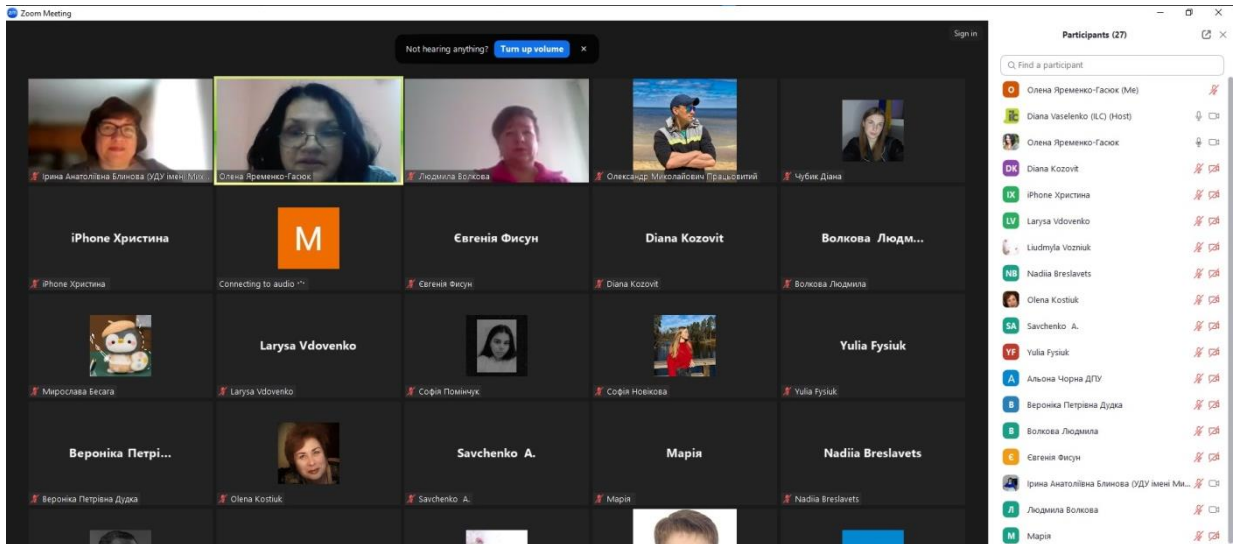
Zoom Meeting

Not hearing anything? Turn up volume ×

Sign in

Ірина Анатоліївна Блинова (УДУ імені Мих...
Олена Яременко-Гасюк
Людмила Волкова
Олександр Миколайович Працьовитий
Чубик Діана

iPhone Христина
iPhone Христина
M
Connecting to audio
Євгенія Фисун
Євгенія Фисун
Diana Kozovit
Diana Kozovit
Волкова Людм...
Волкова Людмила

Мирослава Бесага
Larysa Vdovenko
Larysa Vdovenko
Софія Помінчук
Софія Новікова
Yulia Fysiuk
Yulia Fysiuk

Вероніка Петрі...
Вероніка Петрівна Дудка
Olena Kostiuk
Savchenko A.
Savchenko A.
Марія
Марія
Nadiia Breslavets
Nadiia Breslavets

Participants (27)

Find a participant

Олена Яременко-Гасюк (Me)
Diana Vaselenko (ILC) (Host)
Олена Яременко-Гасюк
Diana Kozovit
iPhone Христина
Larysa Vdovenko
Liudmyla Vozniuk
Nadiia Breslavets
Olena Kostiuk
Savchenko A.
Yulia Fysiuk
Альона Чорна ДПУ
Вероніка Петрівна Дудка
Волкова Людмила
Євгенія Фисун
Ірина Анатоліївна Блинова (УДУ імені Ми...
Людмила Волкова
Марія